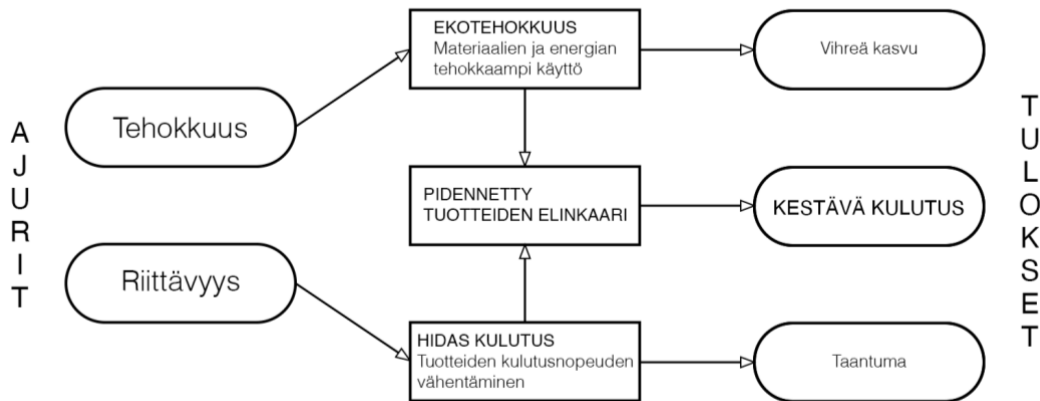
AJURIT

Tehokkuus

Riittävyys

EKOTEHOKKUUS
Materiaalien ja energian tehokkaampi käyttö

PIDENNETTY TUOTTEIDEN ELINKAARI

HIDAS KULUTUS
Tuotteiden kulutusnopeuden vähentäminen

Vihreä kasvu

KESTÄVÄ KULUTUS

Taantuma

TULOKSET